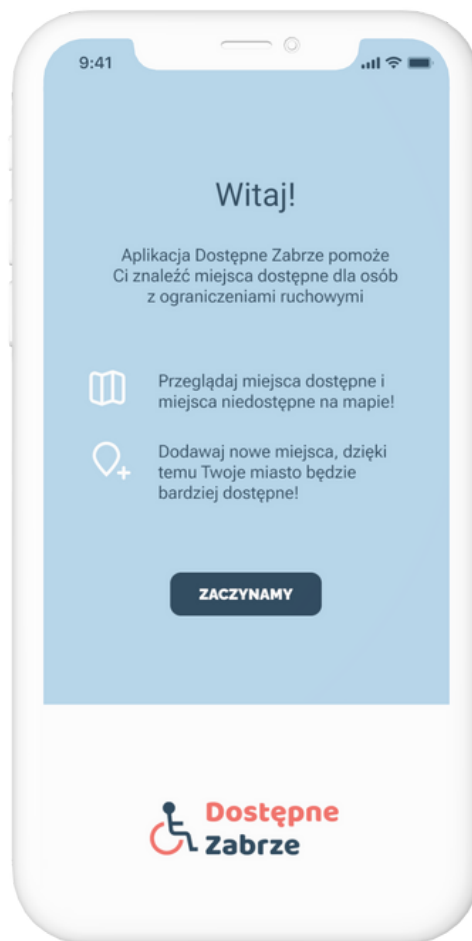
9:41

Witaj!

Aplikacja Dostępne Zabrze pomoże Ci znaleźć miejsca dostępne dla osób z ograniczeniami ruchowymi

Przeglądaj miejsca dostępne i miejsca niedostępne na mapie!

Dodawaj nowe miejsca, dzięki temu Twoje miasto będzie bardziej dostępne!

ZACZYNAMY

Dostępne
Zabrze